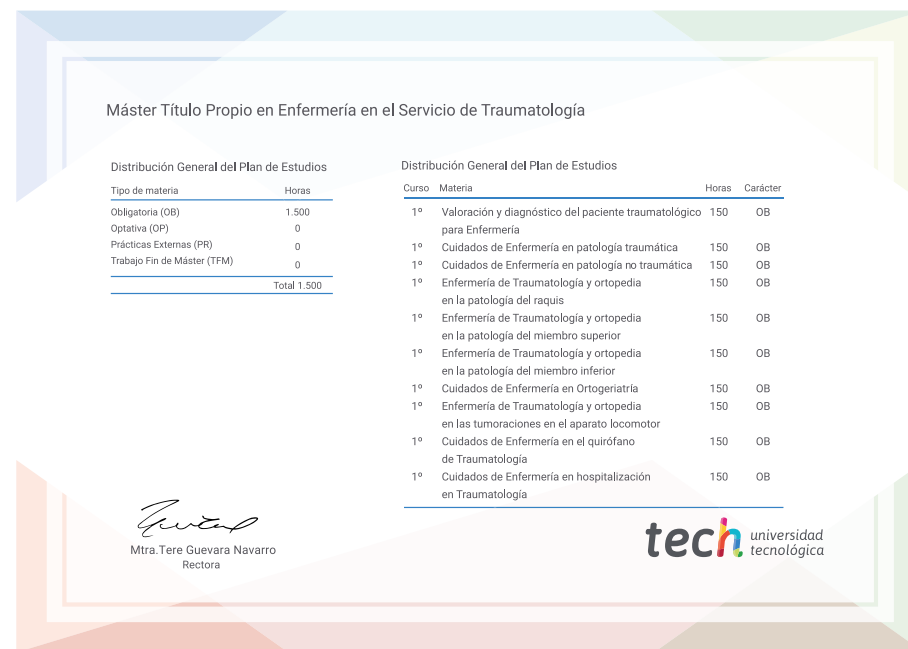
Máster Título Propio en Enfermería en el Servicio de Traumatología

Distribución General del Plan de Estudios

| Tipo de materia | Horas |
|---|---|
| Obligatoria (OB) | 1.500 |
| Optativa (OP) | 0 |
| Prácticas Externas (PR) | 0 |
| Trabajo Fin de Máster (TFM) | 0 |
| | Total 1.500 |

Distribución General del Plan de Estudios

| Curso | Materia | Horas | Carácter |
|---|---|---|---|
| 1º | Valoración y diagnóstico del paciente traumatológico para Enfermería | 150 | OB |
| 1º | Cuidados de Enfermería en patología traumática | 150 | OB |
| 1º | Cuidados de Enfermería en patología no traumática | 150 | OB |
| 1º | Enfermería de Traumatología y ortopedia en la patología del raquis | 150 | OB |
| 1º | Enfermería de Traumatología y ortopedia en la patología del miembro superior | 150 | OB |
| 1º | Enfermería de Traumatología y ortopedia en la patología del miembro inferior | 150 | OB |
| 1º | Cuidados de Enfermería en Ortogeriatría | 150 | OB |
| 1º | Enfermería de Traumatología y ortopedia en las tumoraciones en el aparato locomotor | 150 | OB |
| 1º | Cuidados de Enfermería en el quirófano de Traumatología | 150 | OB |
| 1º | Cuidados de Enfermería en hospitalización en Traumatología | 150 | OB |

Mtra.Tere Guevara Navarro
Rectora

tech universidad tecnológica